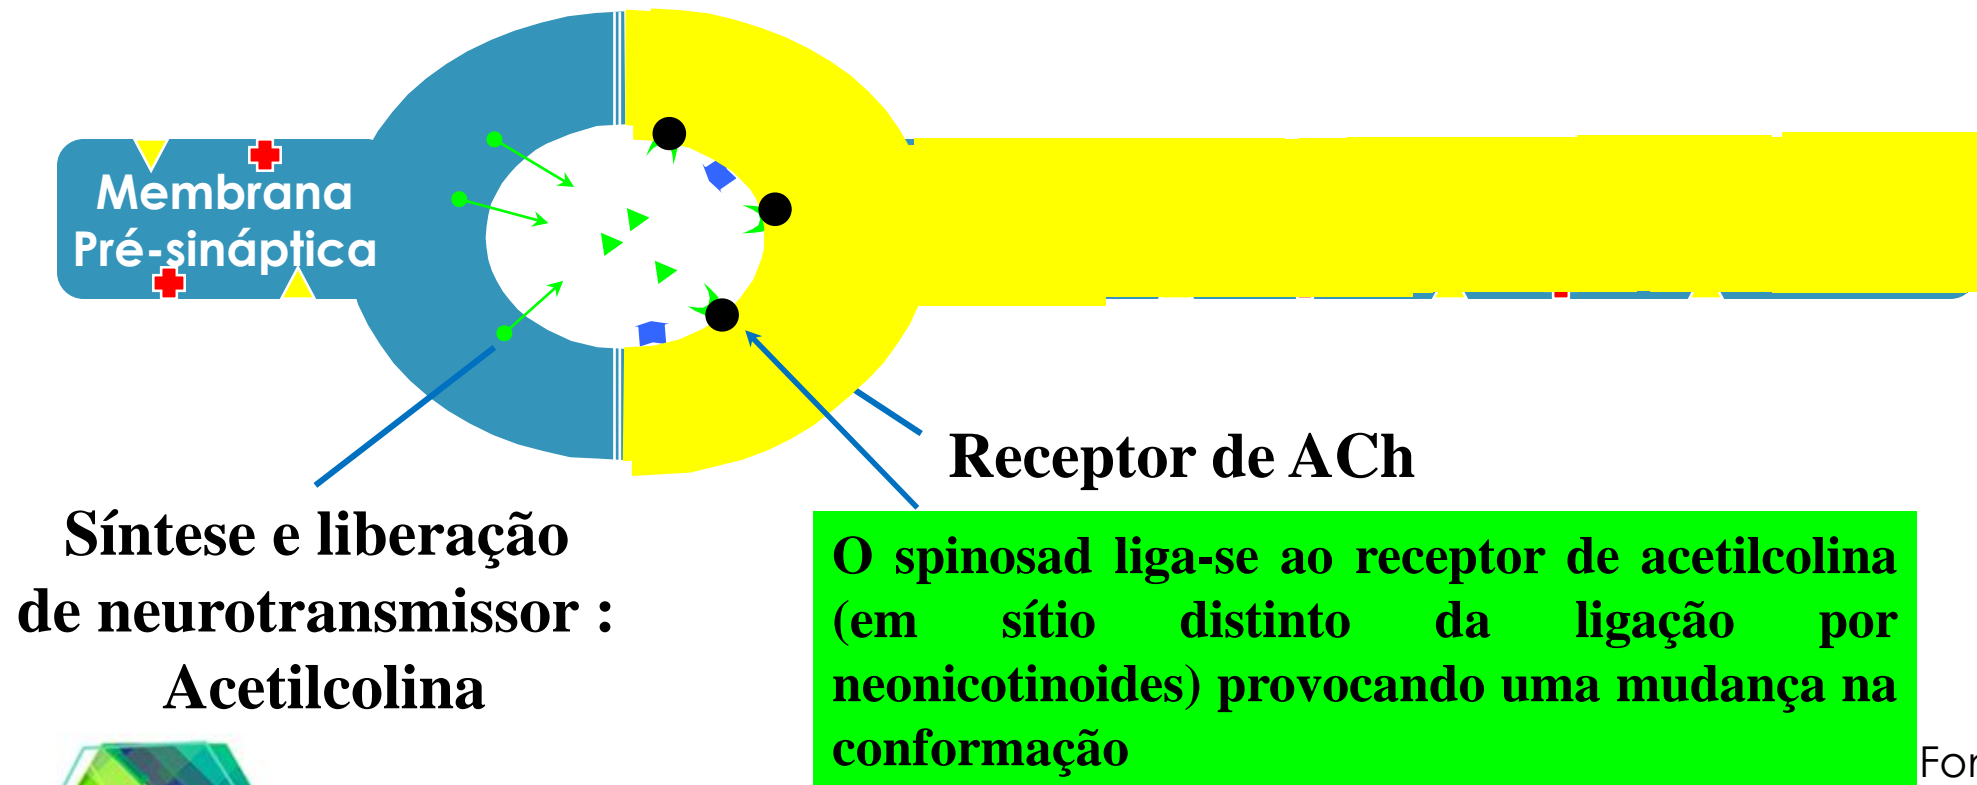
Membrana Pré-sináptica

Receptor de ACh

Síntese e liberação de neurotransmissor : Acetilcolina

O spinosad liga-se ao receptor de acetilcolina (em sítio distinto da ligação por neonicotinoides) provocando uma mudança na conformação

For